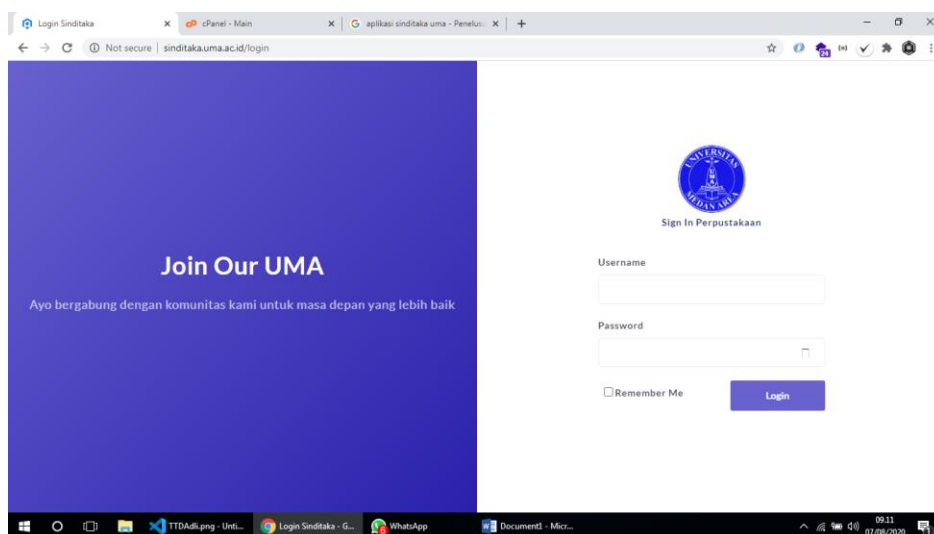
Login Sinditaka ×
cPanel - Main ×
aplikasi sinditaka uma - Penelusu ×
+

Not secure | sinditaka.uma.ac.id/login

Join Our UMA

Ayo bergabung dengan komunitas kami untuk masa depan yang lebih baik

UNIVERSITAS MEDAN AREA

Sign In Perpustakaan

Username

Password

Remember Me

Login

TTDAdli.png - Unti...
Login Sinditaka - G...
WhatsApp
Document1 - Micr...
09.11
07/08/2020